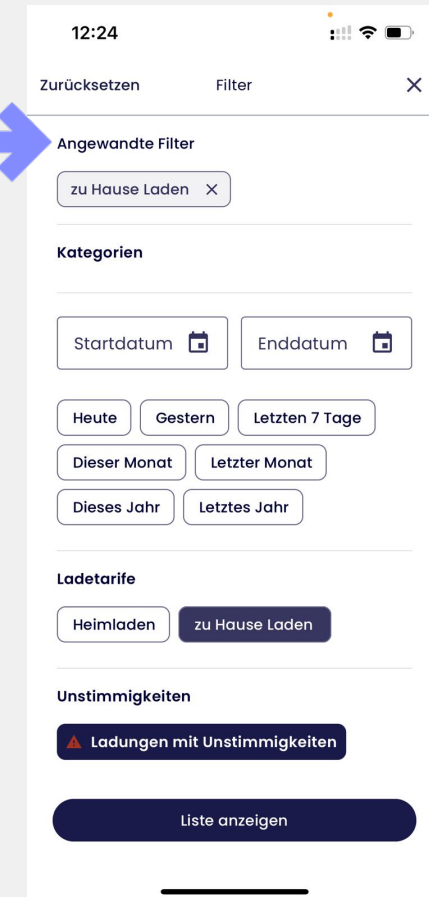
12:24

Zurücksetzen Filter ×

Angewandte Filter

zu Hause Laden ×

Kategorien

Startdatum

Enddatum

Heute
Gestern
Letzten 7 Tage
Dieser Monat
Letzter Monat
Dieses Jahr
Letztes Jahr

Ladetarife

Heimladen
zu Hause Laden

Unstimmigkeiten

Ladungen mit Unstimmigkeiten

Liste anzeigen